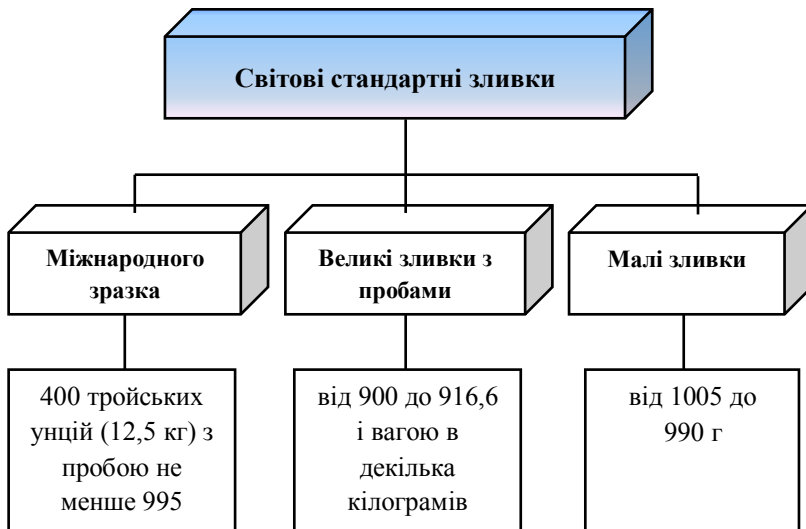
Світові стандартні зливки

Міжнародного зразка

Великі зливки з пробами

Малі зливки

400 тройських унцій (12,5 кг) з пробою не менше 995

від 900 до 916,6 і вагою в декілька кілограмів

від 1005 до 990 г